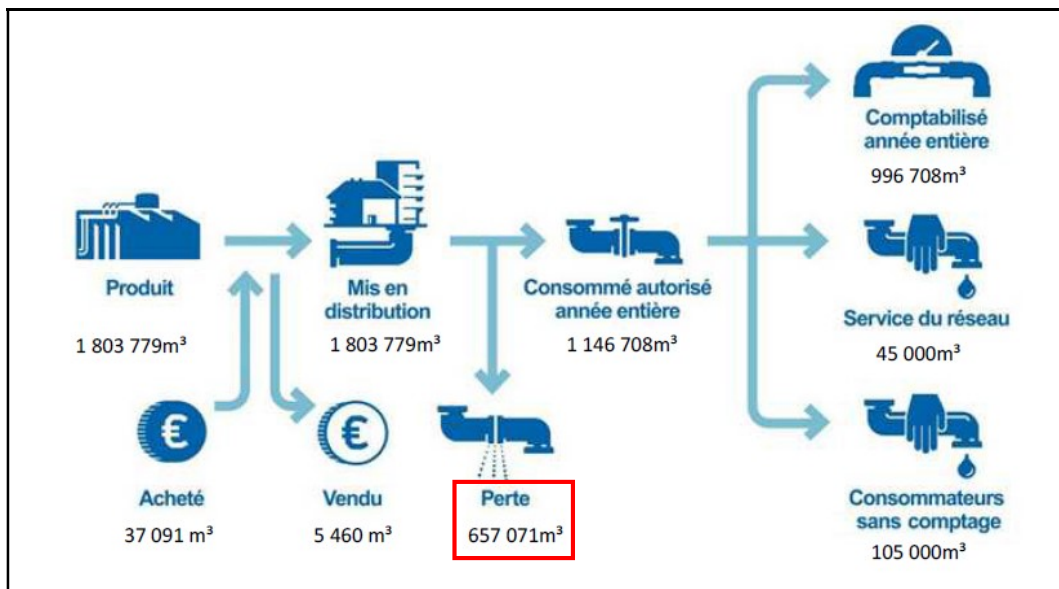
Produit
1 803 779m³

Mis en distribution
1 803 779m³

Consommé autorisé année entière
1 146 708m³

Comptabilisé année entière
996 708m³

Service du réseau
45 000m³

Consommateurs sans comptage
105 000m³

Acheté
37 091 m³

Vendu
5 460 m³

Perte
657 071m³